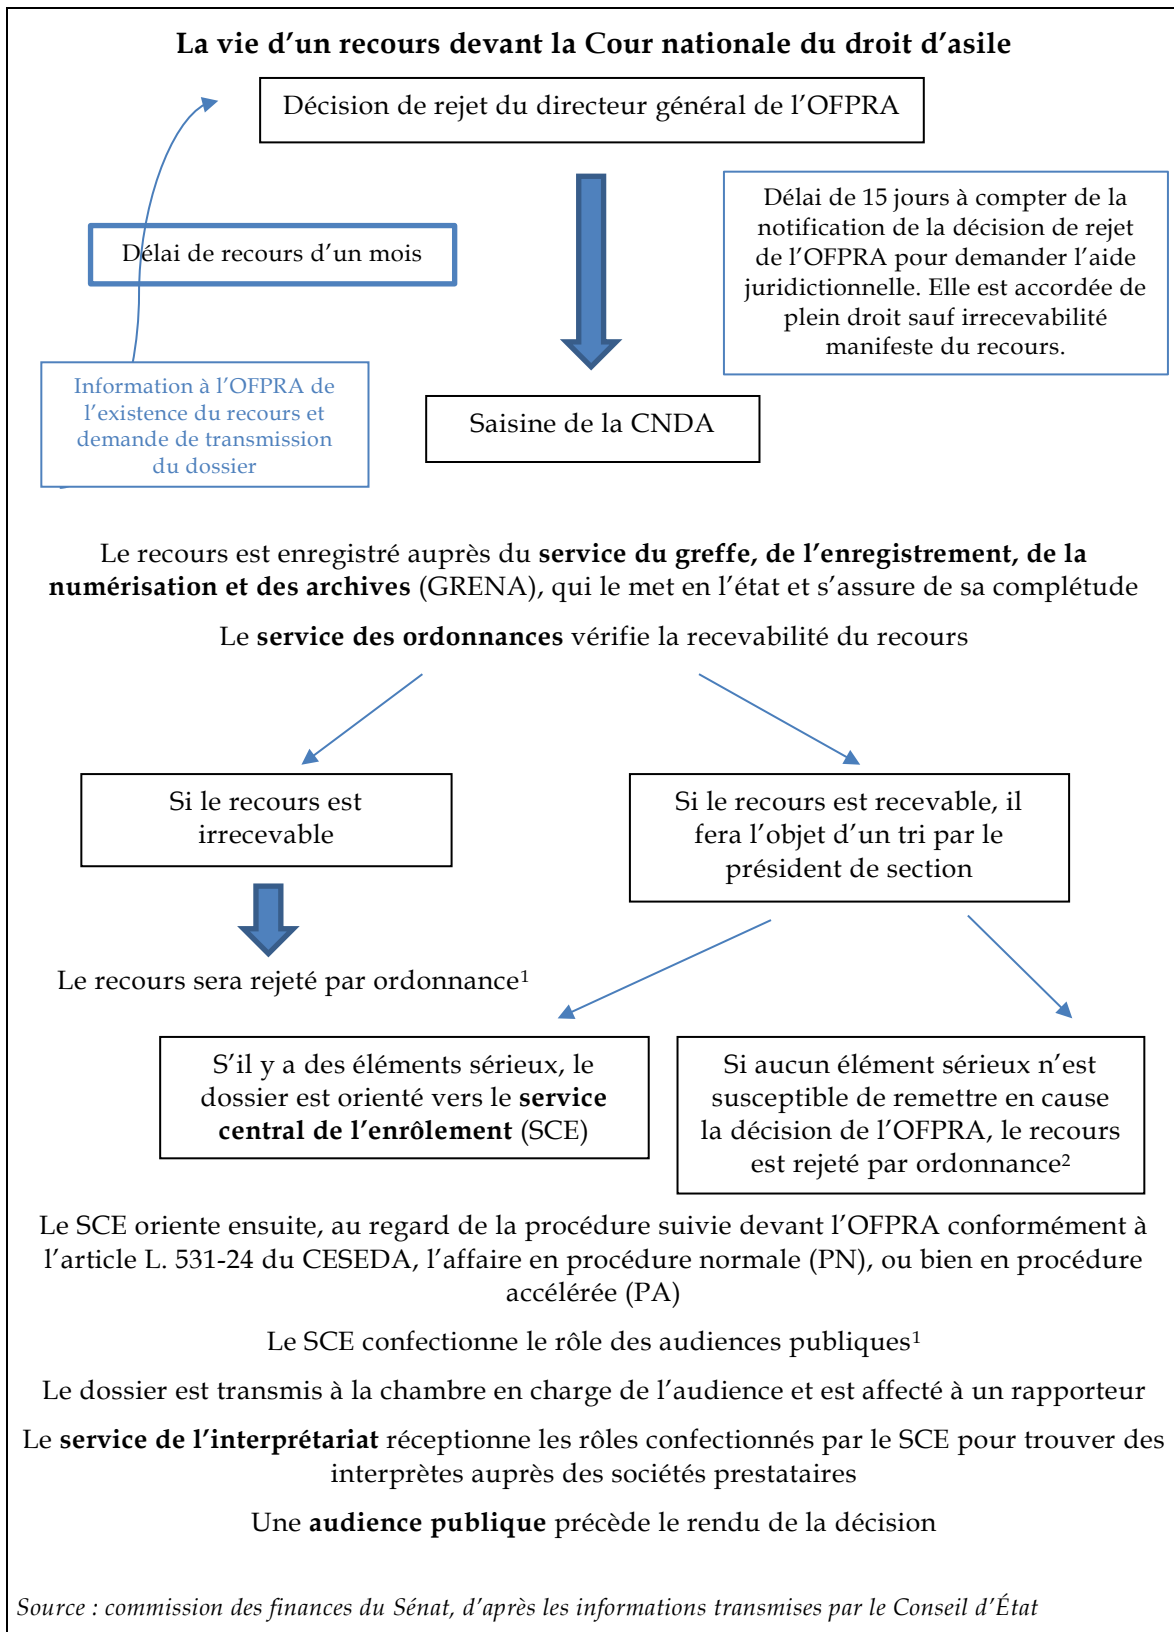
La vie d'un recours devant la Cour nationale du droit d'asile

Décision de rejet du directeur général de l'OFPRA

Délai de 15 jours à compter de la notification de la décision de rejet de l'OFPRA pour demander l'aide juridictionnelle. Elle est accordée de plein droit sauf irrecevabilité manifeste du recours.

Délai de recours d'un mois

Information à l'OFPRA de l'existence du recours et demande de transmission du dossier

Saisine de la CNDA

Le recours est enregistré auprès du **service du greffe, de l'enregistrement, de la numérisation et des archives** (GRENA), qui le met en l'état et s'assure de sa complétude

Le **service des ordonnances** vérifie la recevabilité du recours

Si le recours est irrecevable

Si le recours est recevable, il fera l'objet d'un tri par le président de section

Le recours sera rejeté par ordonnance$^1$

S'il y a des éléments sérieux, le dossier est orienté vers le **service central de l'enrôlement** (SCE)

Si aucun élément sérieux n'est susceptible de remettre en cause la décision de l'OFPRA, le recours est rejeté par ordonnance$^2$

Le SCE oriente ensuite, au regard de la procédure suivie devant l'OFPRA conformément à l'article L. 531-24 du CESEDA, l'affaire en procédure normale (PN), ou bien en procédure accélérée (PA)

Le SCE confectionne le rôle des audiences publiques$^1$

Le dossier est transmis à la chambre en charge de l'audience et est affecté à un rapporteur

Le **service de l'interprétariat** réceptionne les rôles confectionnés par le SCE pour trouver des interprètes auprès des sociétés prestataires

Une **audience publique** précède le rendu de la décision

*Source : commission des finances du Sénat, d'après les informations transmises par le Conseil d'État*